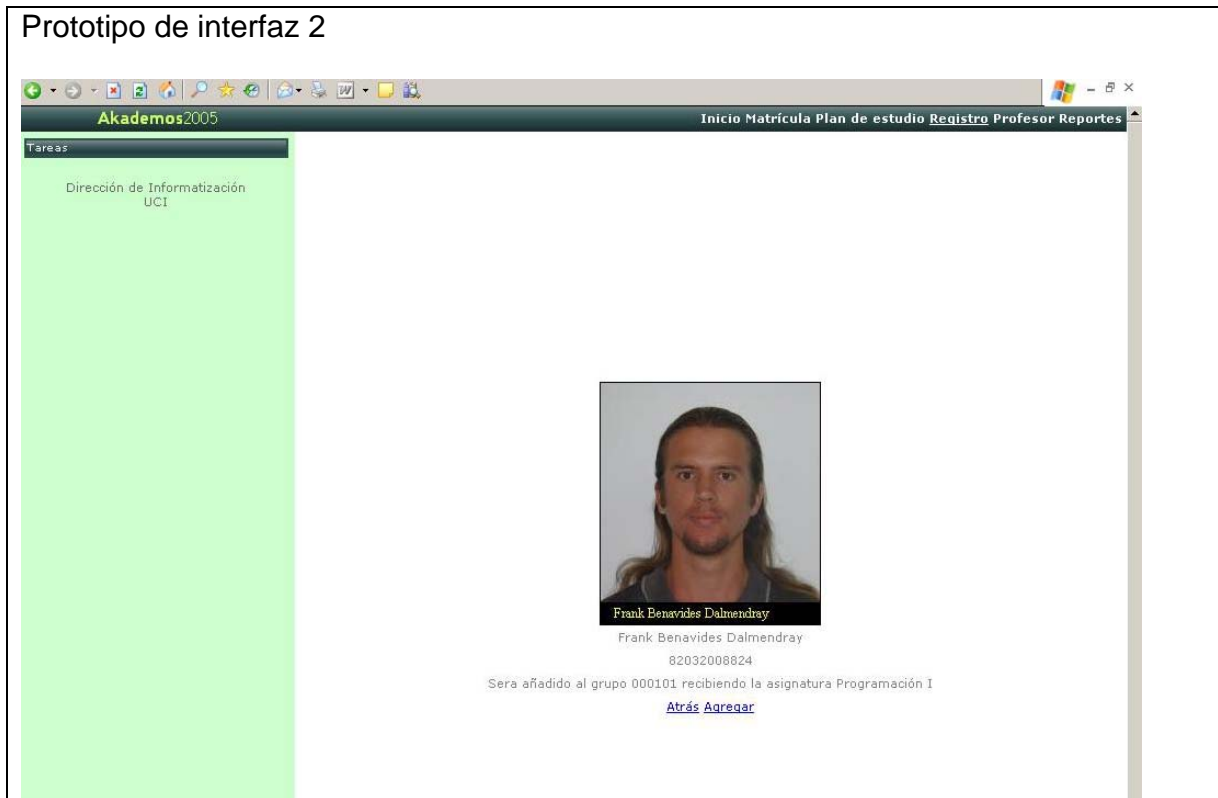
Prototipo de interfaz 2

Akademos2005

Inicio Matrícula Plan de estudio Registro Profesor Reportes

Tareas

Dirección de Informatización
UCI

Frank Benavides Dalmendray

Frank Benavides Dalmendray

82032008824

Sera añadido al grupo 000101 recibiendo la asignatura Programación I

Atrás Agregar